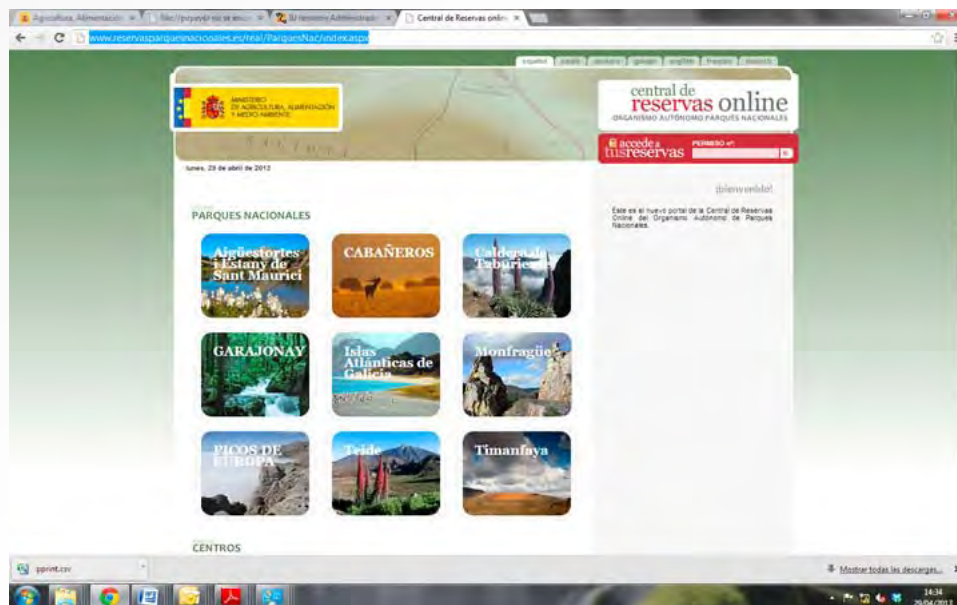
Agricultura, Alimentación ×
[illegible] ×
El ministerio Administració ×
Central de Reservas online ×

www.reservasparquesnacionales.es/real/ParquesNac/index.aspx

español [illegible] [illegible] galego english français deutsch

MINISTERIO DE AGRICULTURA, ALIMENTACIÓN Y MEDIO AMBIENTE

central de reservas online
ORGANISMO AUTÓNOMO PARQUES NACIONALES

accede a tus reservas
PERMISO nº:

lunes, 29 de abril de 2013

¡bienvenido!

Este es el nuevo portal de la Central de Reservas Online del Organismo Autónomo de Parques Nacionales.

PARQUES NACIONALES

Aigüestortes i Estany de Sant Maurici
CABAÑEROS
Caldera de Taburiente
GARAJONAY
Islas Atlánticas de Galicia
Monfragüe
PICOS DE EUROPA
Teide
Timanfaya

CENTROS

pprint.csv
Mostrar todas las descargas...
14:34
29/04/2013